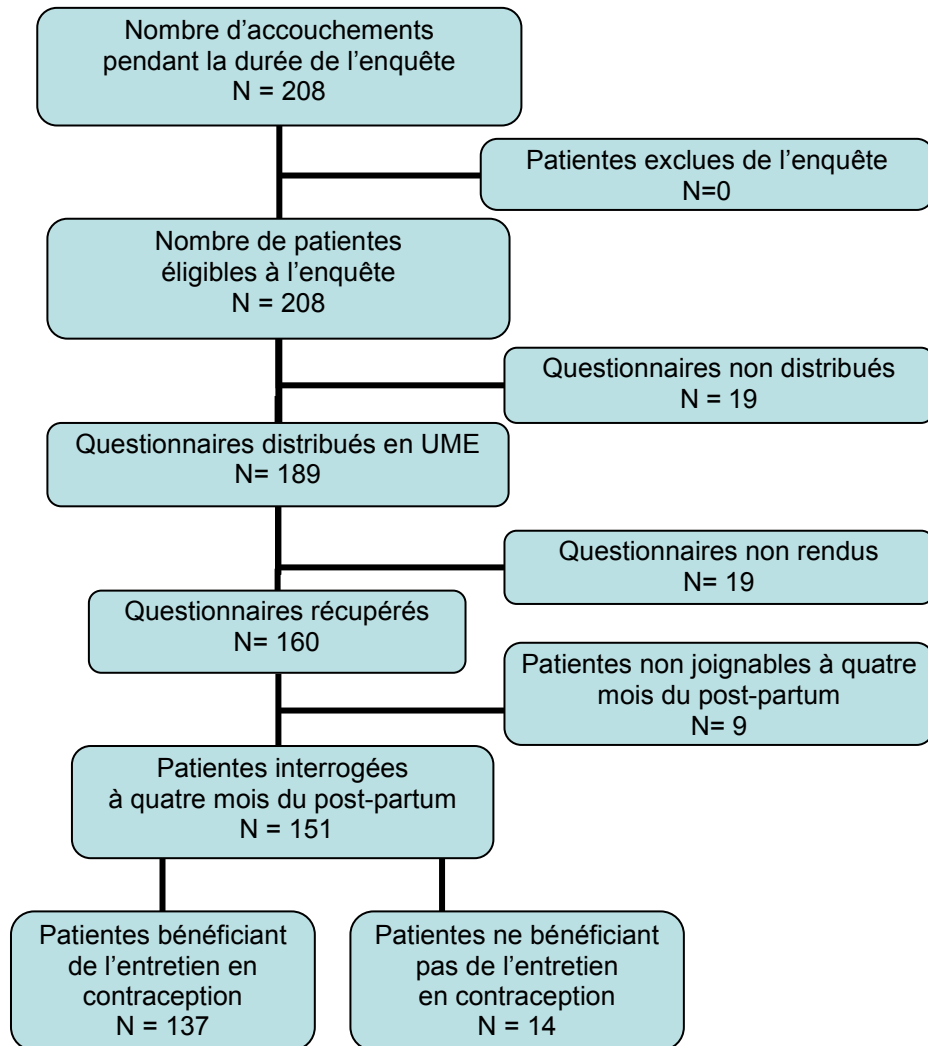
Nombre d’accouchements pendant la durée de l’enquête
N = 208

Patientes exclues de l’enquête
N=0

Nombre de patientes éligibles à l’enquête
N = 208

Questionnaires non distribués
N = 19

Questionnaires distribués en UME
N= 189

Questionnaires non rendus
N= 19

Questionnaires récupérés
N= 160

Patientes non joignables à quatre mois du post-partum
N= 9

Patientes interrogées à quatre mois du post-partum
N = 151

Patientes bénéficiant de l’entretien en contraception
N = 137

Patientes ne bénéficiant pas de l’entretien en contraception
N = 14